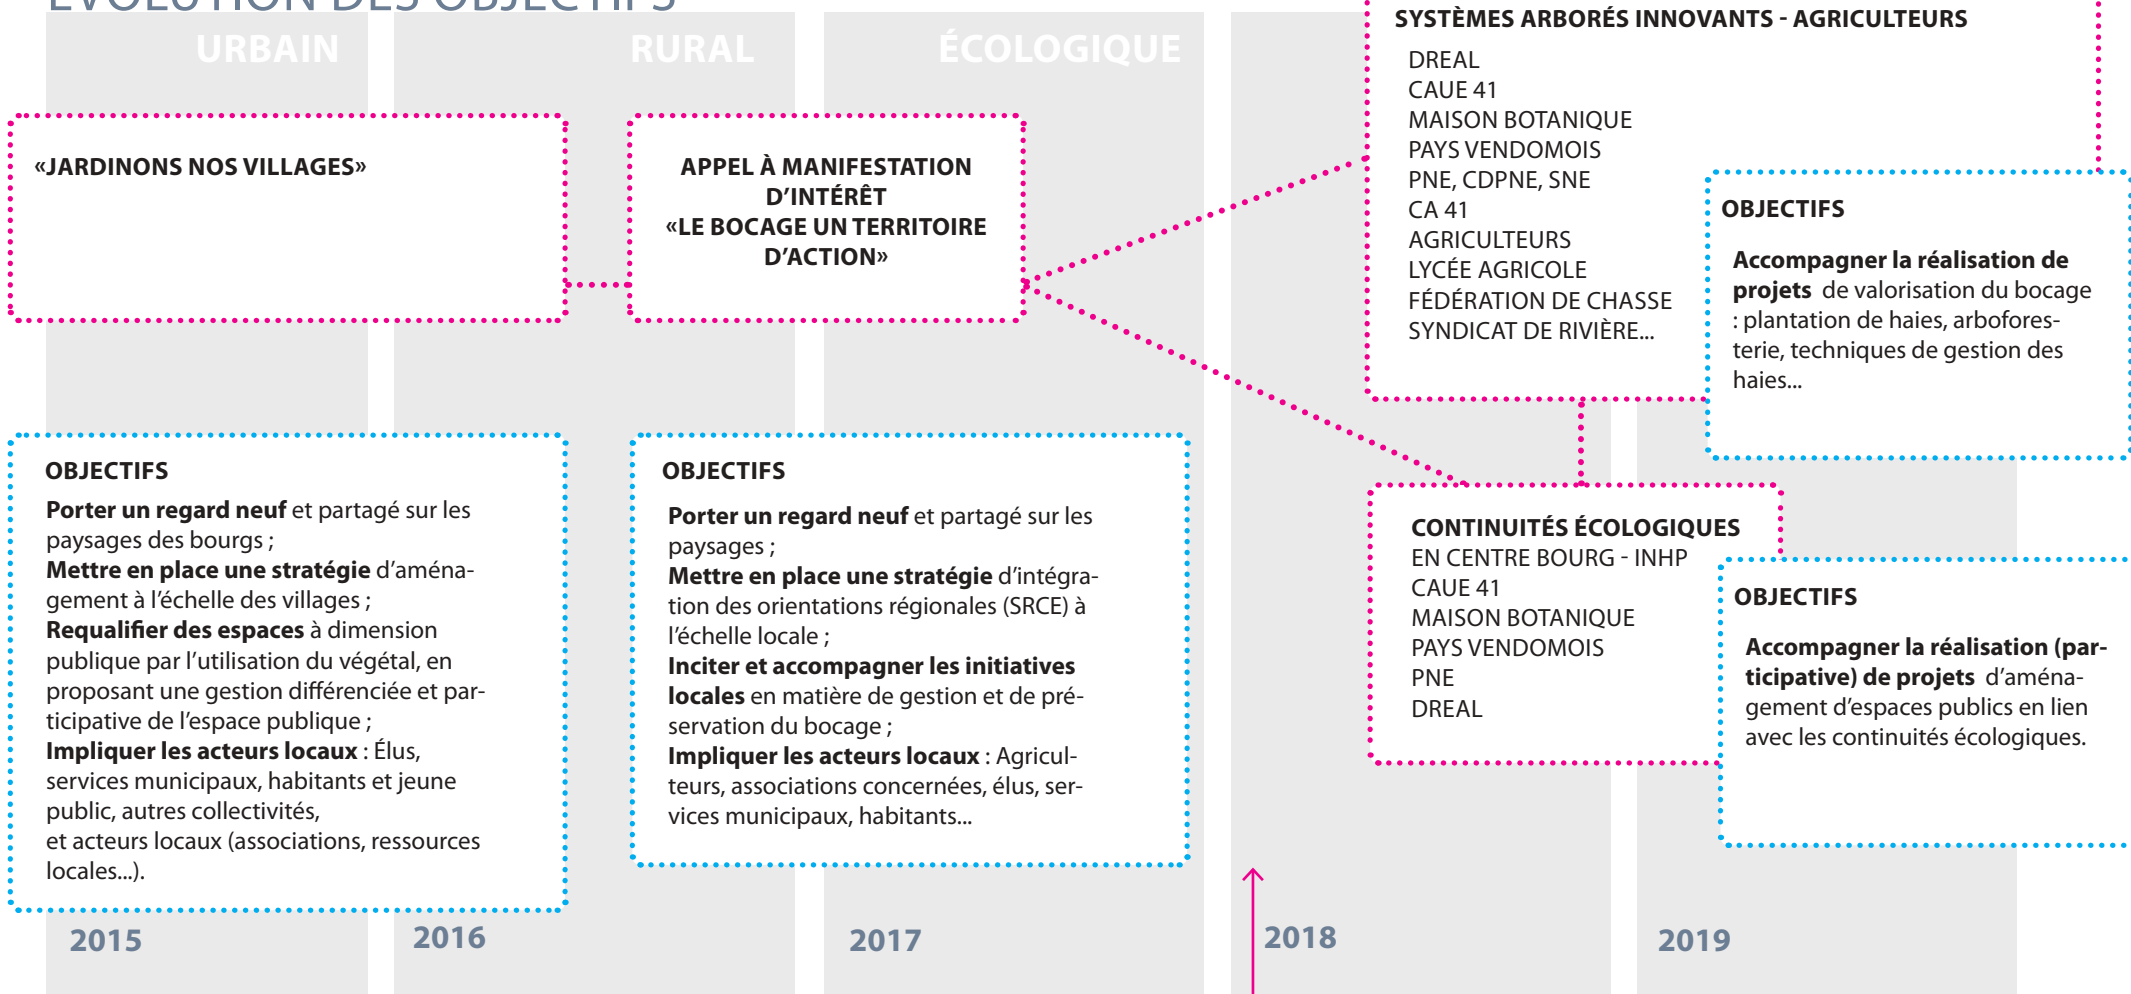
URBAIN

RURAL

ÉCOLOGIQUE

«JARDINONS NOS VILLAGES»

APPEL À MANIFESTATION D'INTÉRÊT «LE BOCAGE UN TERRITOIRE D'ACTION»

SYSTÈMES ARBORÉS INNOVANTS - AGRICULTEURS

DREAL
CAUE 41
MAISON BOTANIQUE
PAYS VENDOMOIS
PNE, CDPNE, SNE
CA 41
AGRICULTEURS
LYCÉE AGRICOLE
FÉDÉRATION DE CHASSE
SYNDICAT DE RIVIÈRE...

OBJECTIFS

**Accompagner la réalisation de projets** de valorisation du bocage : plantation de haies, arboresterie, techniques de gestion des haies...

OBJECTIFS

**Porter un regard neuf** et partagé sur les paysages des bourgs ;
**Mettre en place une stratégie** d'aménagement à l'échelle des villages ;
**Requalifier des espaces** à dimension publique par l'utilisation du végétal, en proposant une gestion différenciée et participative de l'espace publique ;
**Impliquer les acteurs locaux** : Élus, services municipaux, habitants et jeune public, autres collectivités,
et acteurs locaux (associations, ressources locales...).

OBJECTIFS

**Porter un regard neuf** et partagé sur les paysages ;
**Mettre en place une stratégie** d'intégration des orientations régionales (SRCE) à l'échelle locale ;
**Inciter et accompagner les initiatives locales** en matière de gestion et de préservation du bocage ;
**Impliquer les acteurs locaux** : Agriculteurs, associations concernées, élus, services municipaux, habitants...

CONTINUITÉS ÉCOLOGIQUES
EN CENTRE BOURG - INHP
CAUE 41
MAISON BOTANIQUE
PAYS VENDOMOIS
PNE
DREAL

OBJECTIFS

**Accompagner la réalisation (participative) de projets** d'aménagement d'espaces publics en lien avec les continuités écologiques.

2015

2016

2017

2018

2019